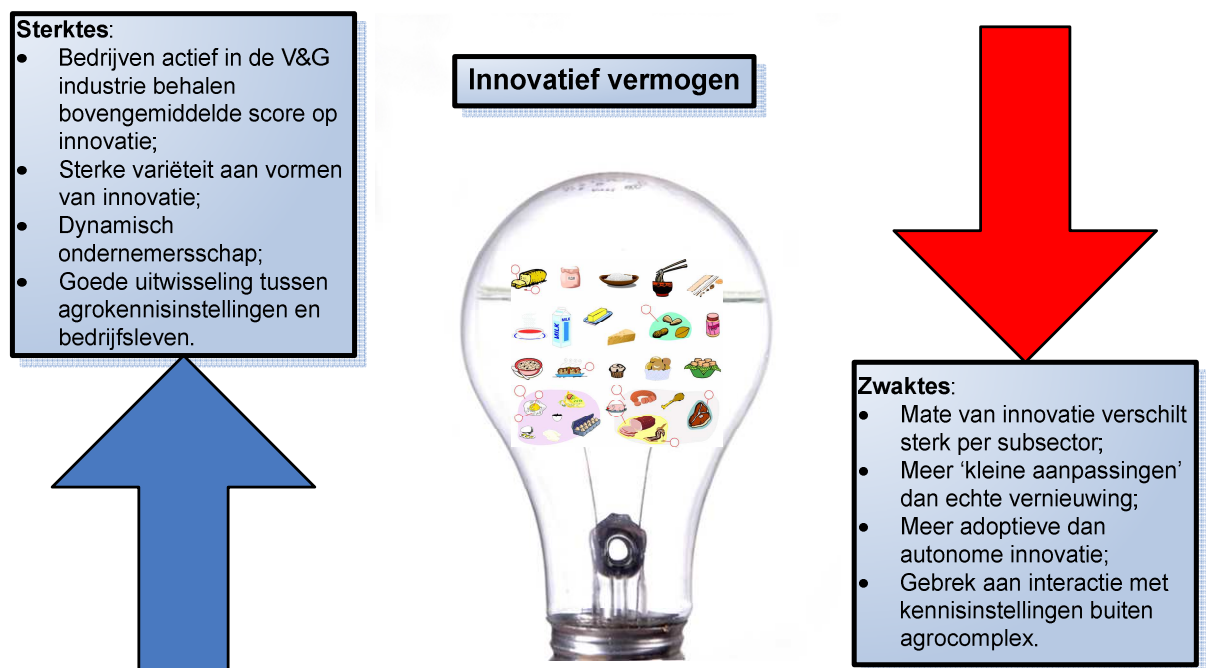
**Sterktes**:
- Bedrijven actief in de V&G industrie behalen bovengemiddelde score op innovatie;
- Sterke variëteit aan vormen van innovatie;
- Dynamisch ondernemersschap;
- Goede uitwisseling tussen agrokennisinstellingen en bedrijfsleven.

**Innovatief vermogen**

MILK

**Zwaktes**:
- Mate van innovatie verschilt sterk per subsector;
- Meer 'kleine aanpassingen' dan echte vernieuwing;
- Meer adoptieve dan autonome innovatie;
- Gebrek aan interactie met kennisinstellingen buiten agrocomplex.